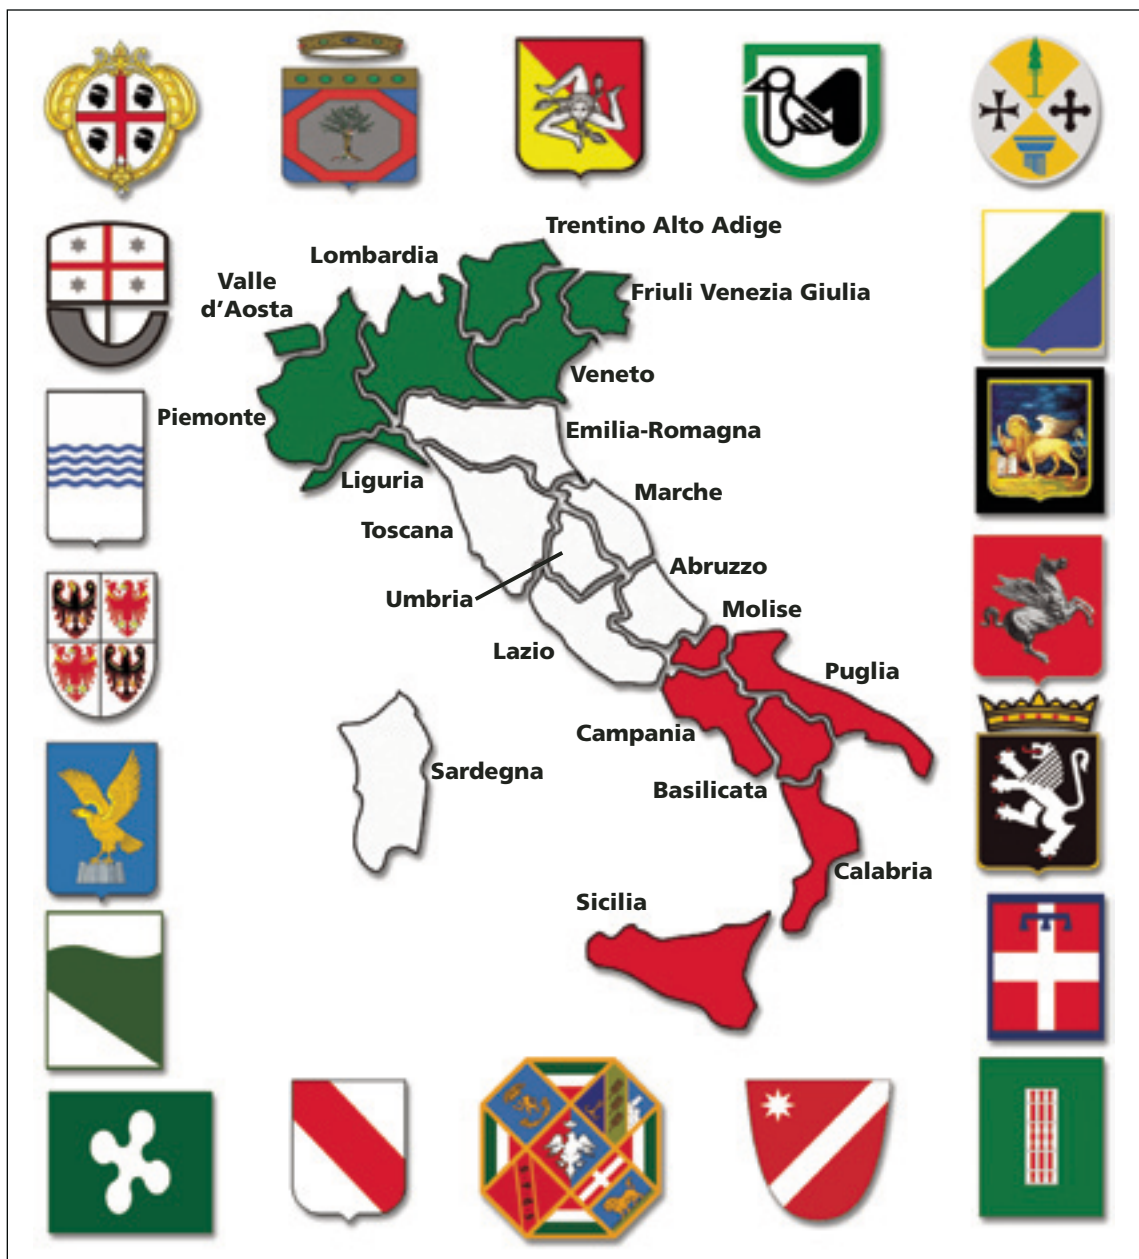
Trentino Alto Adige

Lombardia

Valle d'Aosta

Friuli Venezia Giulia

Veneto

Piemonte

Emilia-Romagna

Liguria

Marche

Toscana

Abruzzo

Umbria

Molise

Lazio

Puglia

Campania

Sardegna

Basilicata

Calabria

Sicilia